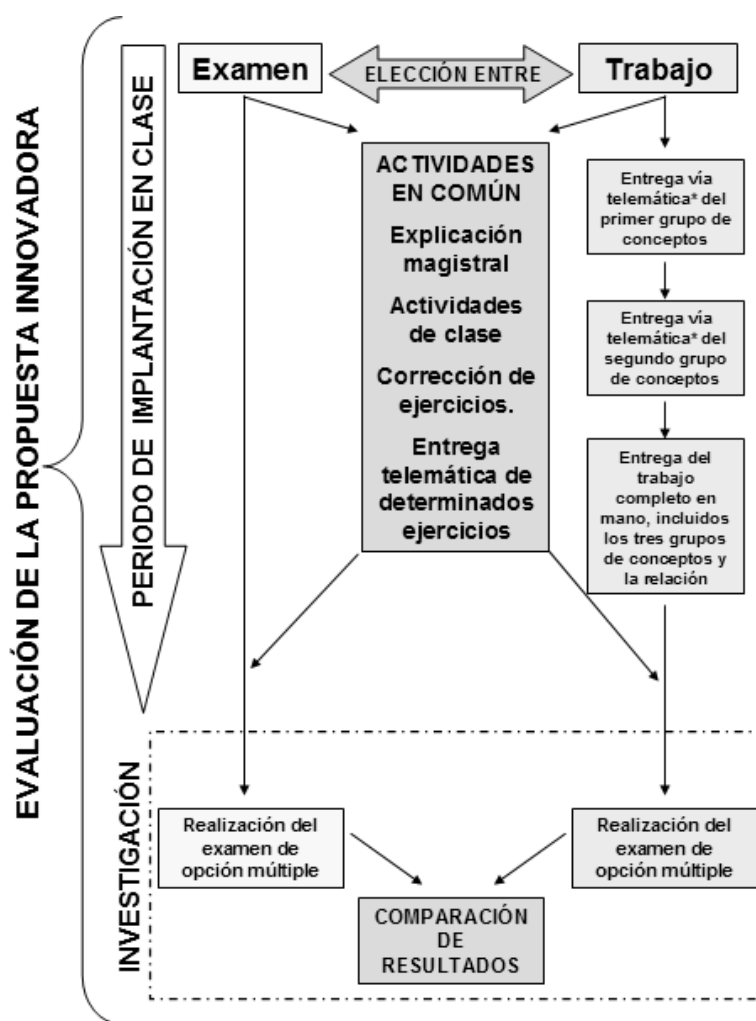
EVALUACIÓN DE LA PROPUESTA INNOVADORA

PERIODO DE IMPLANTACIÓN EN CLASE

Examen

ELECCIÓN ENTRE

Trabajo

ACTIVIDADES EN COMÚN

Explicación magistral

Actividades de clase

Corrección de ejercicios.

Entrega telemática de determinados ejercicios

Entrega vía telemática* del primer grupo de conceptos

Entrega vía telemática* del segundo grupo de conceptos

Entrega del trabajo completo en mano, incluidos los tres grupos de conceptos y la relación

INVESTIGACIÓN

Realización del examen de opción múltiple

Realización del examen de opción múltiple

COMPARACIÓN DE RESULTADOS